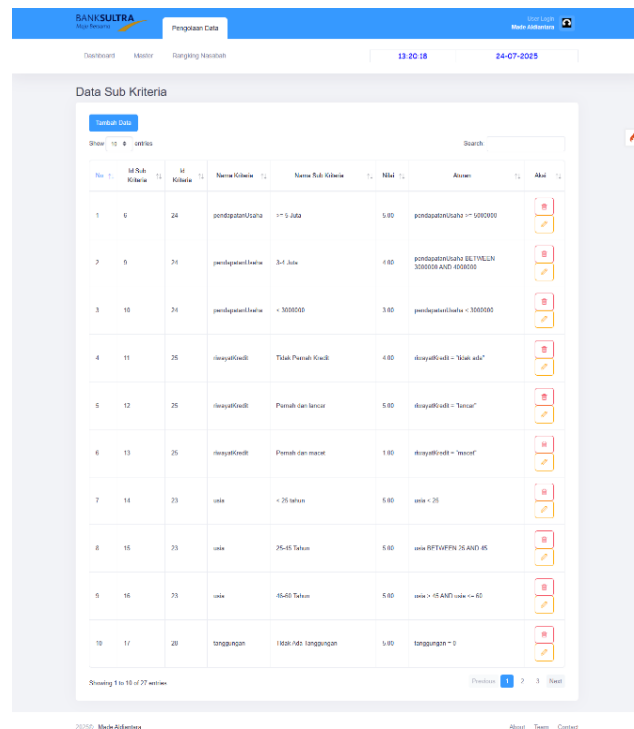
BANKSULTRA
Maju Bersama

Pengolaan Data

User Login
Made Aldiantara

Dashboard Master Rangking Nasabah

13:20:18

24-07-2025

Data Sub Kriteria

Tambah Data

Show 10 entries

Search

| No | Id Sub Kriteria | Id Kriteria | Nama Kriteria | Nama Sub Kriteria | Nilai | Aturan | Aksi |
|---|---|---|---|---|---|---|---|
| 1 | 6 | 24 | pendapatanUsaha | >= 5 Juta | 5.00 | pendapatanUsaha >= 5000000 | |
| 2 | 8 | 24 | pendapatanUsaha | 3-4 Juta | 4.00 | pendapatanUsaha BETWEEN 3000000 AND 4000000 | |
| 3 | 10 | 24 | pendapatanUsaha | < 3000000 | 3.00 | pendapatanUsaha < 3000000 | |
| 4 | 11 | 25 | riwayatKredit | Tidak Pernah Kredit | 4.00 | riwayatKredit = "tidak ada" | |
| 5 | 12 | 25 | riwayatKredit | Pernah dan lancar | 5.00 | riwayatKredit = "lancar" | |
| 6 | 13 | 25 | riwayatKredit | Pernah dan macet | 1.00 | riwayatKredit = "macet" | |
| 7 | 14 | 23 | usia | < 25 tahun | 5.00 | usia < 25 | |
| 8 | 15 | 23 | usia | 25-45 Tahun | 5.00 | usia BETWEEN 25 AND 45 | |
| 9 | 16 | 23 | usia | 46-60 Tahun | 5.00 | usia > 45 AND usia <= 60 | |
| 10 | 17 | 20 | tanggungan | Tidak Ada Tanggungan | 5.00 | tanggungan = 0 | |

Showing 1 to 10 of 27 entries

Previous 1 2 3 Next

2025 Made Aldiantara

About Team Contact